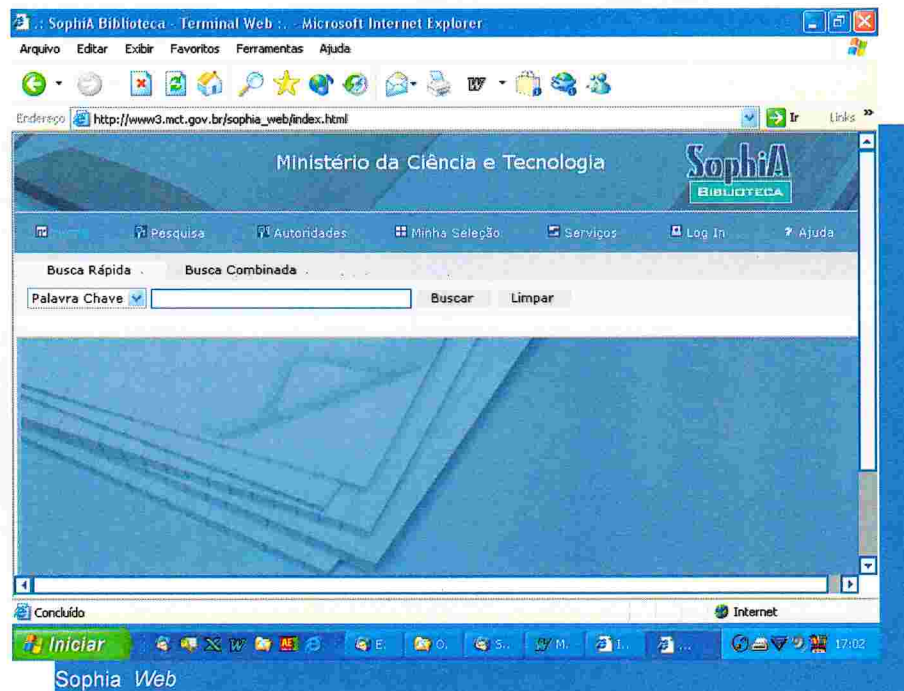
.: SophiA Biblioteca - Terminal Web :. - Microsoft Internet Explorer
Arquivo Editar Exibir Favoritos Ferramentas Ajuda
Endereço http://www3.mct.gov.br/sophia_web/index.html
Ir Links

Ministério da Ciência e Tecnologia
SophiA BIBLIOTECA

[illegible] Pesquisa Autoridades Minha Seleção Serviços Log In Ajuda

Busca Rápida Busca Combinada

Palavra Chave Buscar Limpar

Concluído
Internet

Iniciar E. O. S.. M. 1.. ... 17:02

Sophia Web